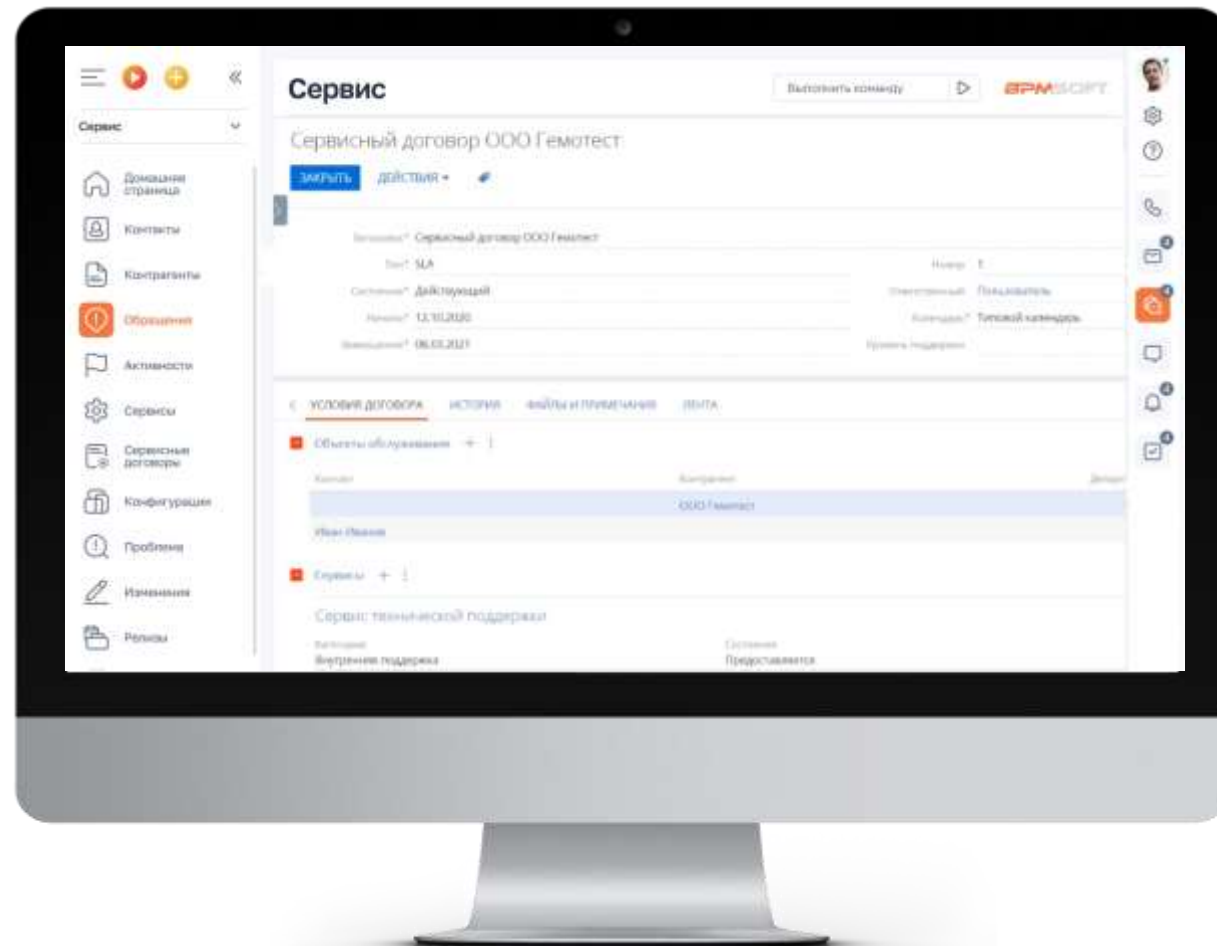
Сервис

Домашняя страница
Контакты
Контрагенты
Обращения
Активности
Сервисы
Сервисные договоры
Конфигурации
Проблемы
Изменения
Релизы

Сервис

Выполнить команду

BPMSOFT

Сервисный договор ООО Гемотест

ЗАКРЫТЬ ДЕЙСТВИЯ ▾

Название* Сервисный договор ООО Гемотест
Тип* SLA
Состояние* Действующий
Начало* 12.10.2020
Завершение* 06.03.2021

Номер 1
Ответственный Пользователь
Календарь* Типовой календарь
Уровень поддержки

УСЛОВИЯ ДОГОВОРА ИСТОРИЯ ФАЙЛЫ И ПРИМЕЧАНИЯ ЛЕНТА

Объекты обслуживания +

Контакт
Контрагент
ООО Гемотест
Иван Иванов

Сервисы +

Сервис технической поддержки
Категория
Внутренняя поддержка
Состояние
Предоставляется